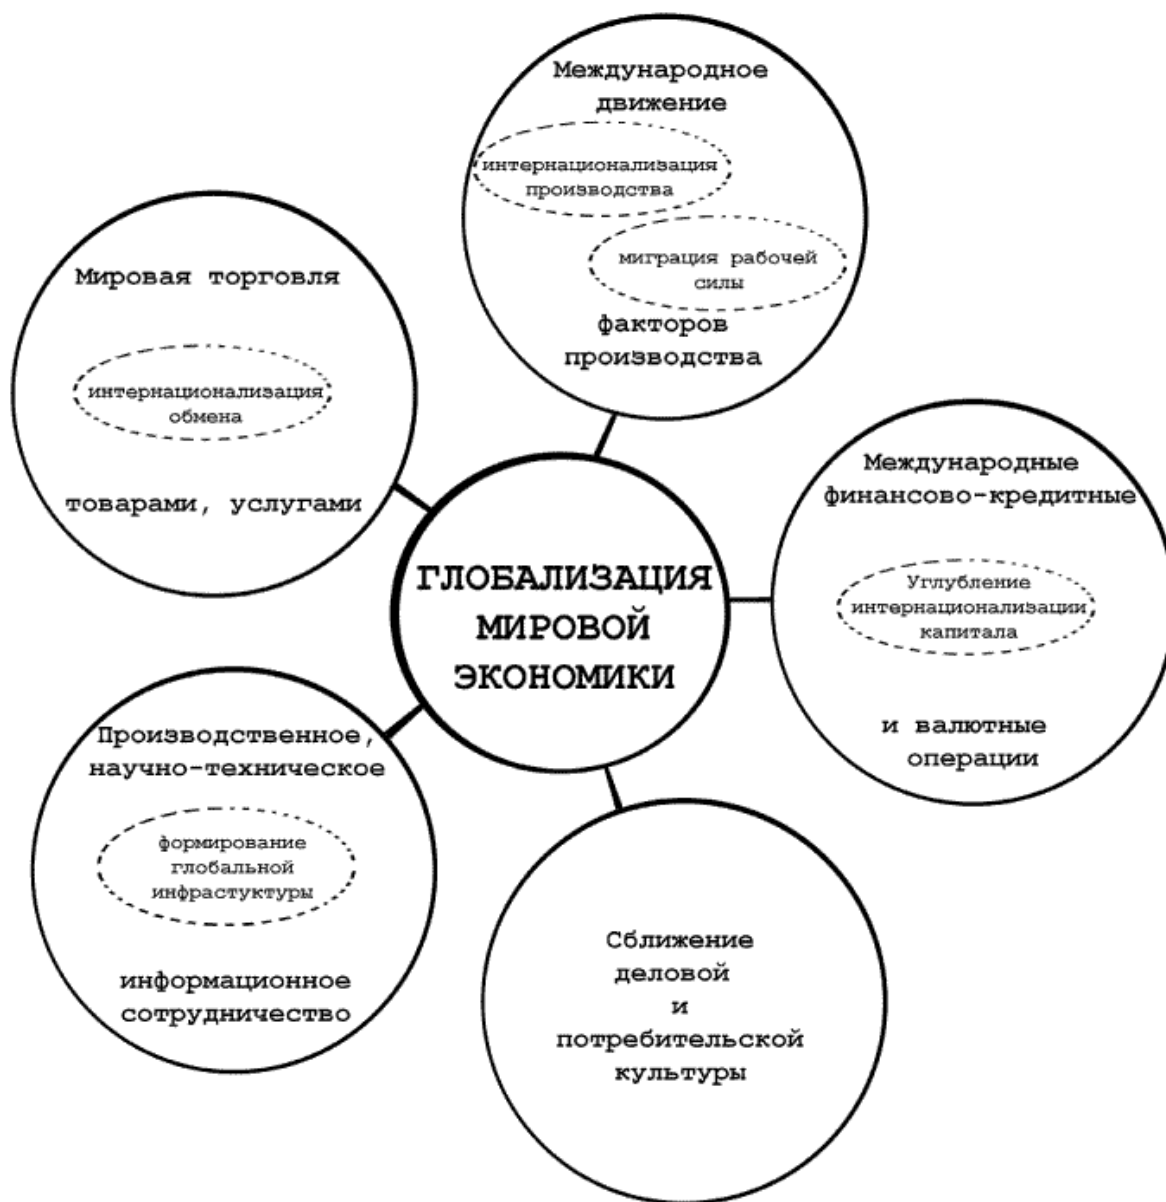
Международное движение

интернационализация производства

миграция рабочей силы

факторов производства

Мировая торговля

интернационализация обмена

товарами, услугами

ГЛОБАЛИЗАЦИЯ МИРОВОЙ ЭКОНОМИКИ

Международные финансово-кредитные

Углубление интернационализации капитала

и валютные операции

Производственное, научно-техническое

формирование глобальной инфрастуктуры

информационное сотрудничество

Сближение деловой и потребительской культуры